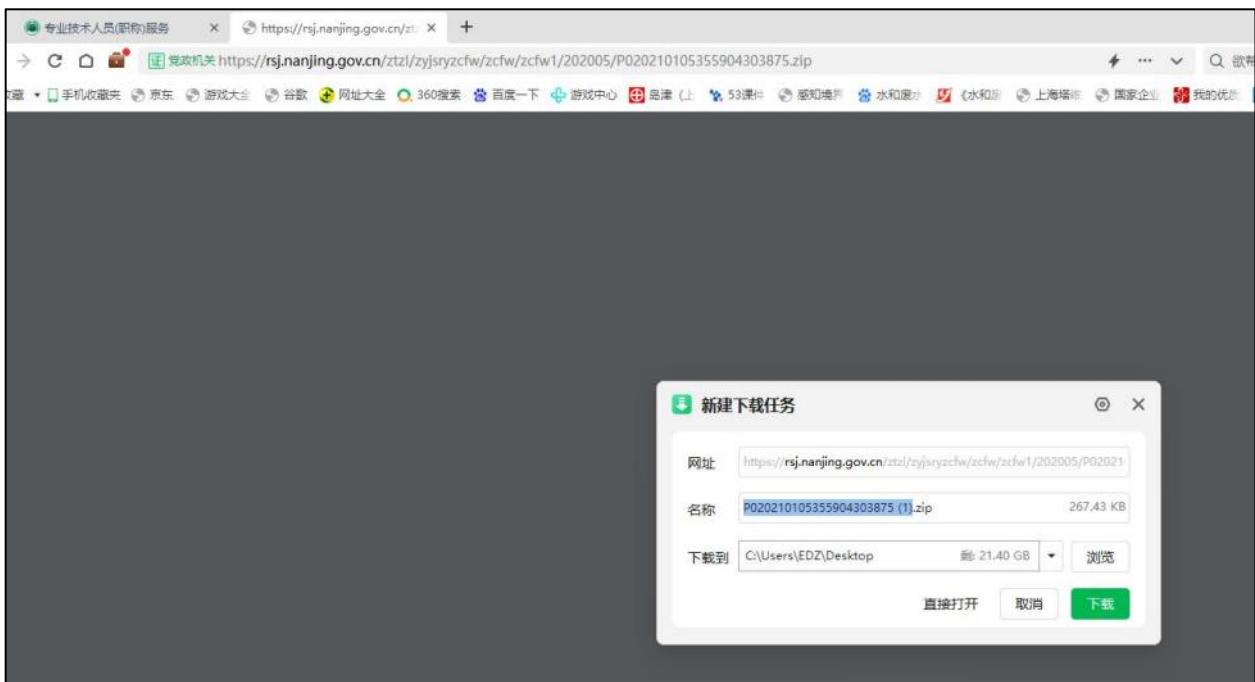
专业技术人员(职称)服务 ×
https://rsj.nanjing.gov.cn/zt ×
+

党政机关 https://rsj.nanjing.gov.cn/ztzl/zyjsryzcfw/zcfw/zcfw1/202005/P020210105355904303875.zip

收藏 手机收藏夹 京东 游戏大全 谷歌 网址大全 360搜索 百度一下 游戏中心 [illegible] 53课件 感知境界 水和度 《水和 上海塔 国家企业 我的优

新建下载任务

网址 https://rsj.nanjing.gov.cn/ztzl/zyjsryzcfw/zcfw/zcfw1/202005/P02021

名称 P020210105355904303875 (1).zip 267.43 KB

下载到 C:\Users\EDZ\Desktop 剩: 21.40 GB 浏览

直接打开 取消 下载